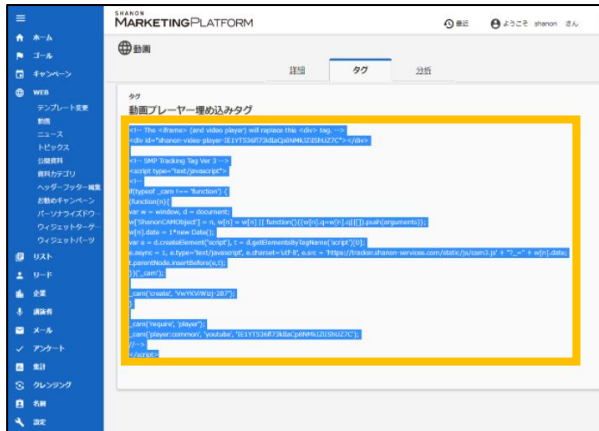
SHANON
MARKETINGPLATFORM

最近 ようこそ shanon さん

ホーム
ゴール
キャンペーン
WEB
テンプレート変更
動画
ニュース
トピックス
公開資料
資料カテゴリ
ヘッダーフッター編集
お勧めキャンペーン
パーソナライズドウ...
ウィジェットターゲ...
ウィジェットパーツ
リスト
リード
企業
講演者
メール
アンケート
集計
クレンジング
名刺
設定

動画

詳細 タグ 分析

タグ
動画プレーヤー埋め込みタグ

<!-- The <iframe> (and video player) will replace this <div> tag. -->
<div id="shanon-video-player-IE1YTS36ff73kBaCpNM%3Z0SNUZ7C"></div>

<!-- SMP Tracking Tag Ver 3 -->
<script type="text/javascript">
<!--
if(typeof _cam !== 'function') {
(function(n){
var w = window, d = document;
w['ShanonCAMObject'] = n, w[n] = w[n] || function(){(w[n].q=w[n].q||[]).push(arguments)};
w[n].date = 1*new Date();
var e = d.createElement('script'), t = d.getElementsByTagName('script')[0];
e.async = 1, e.type='text/javascript', e.charset='utf-8', e.src = 'https://tracker.shanon-services.com/static/js/cam3.js' + "?_=" + w[n].date;
t.parentNode.insertBefore(e,t);
})('_cam');

_cam('create', 'VwYKVWiz-287');
}

_cam('require', 'player');
_cam('player:common', 'youtube', 'IE1YTS36ff73kBaCpNM%3Z0SNUZ7C');
//-->
</script>